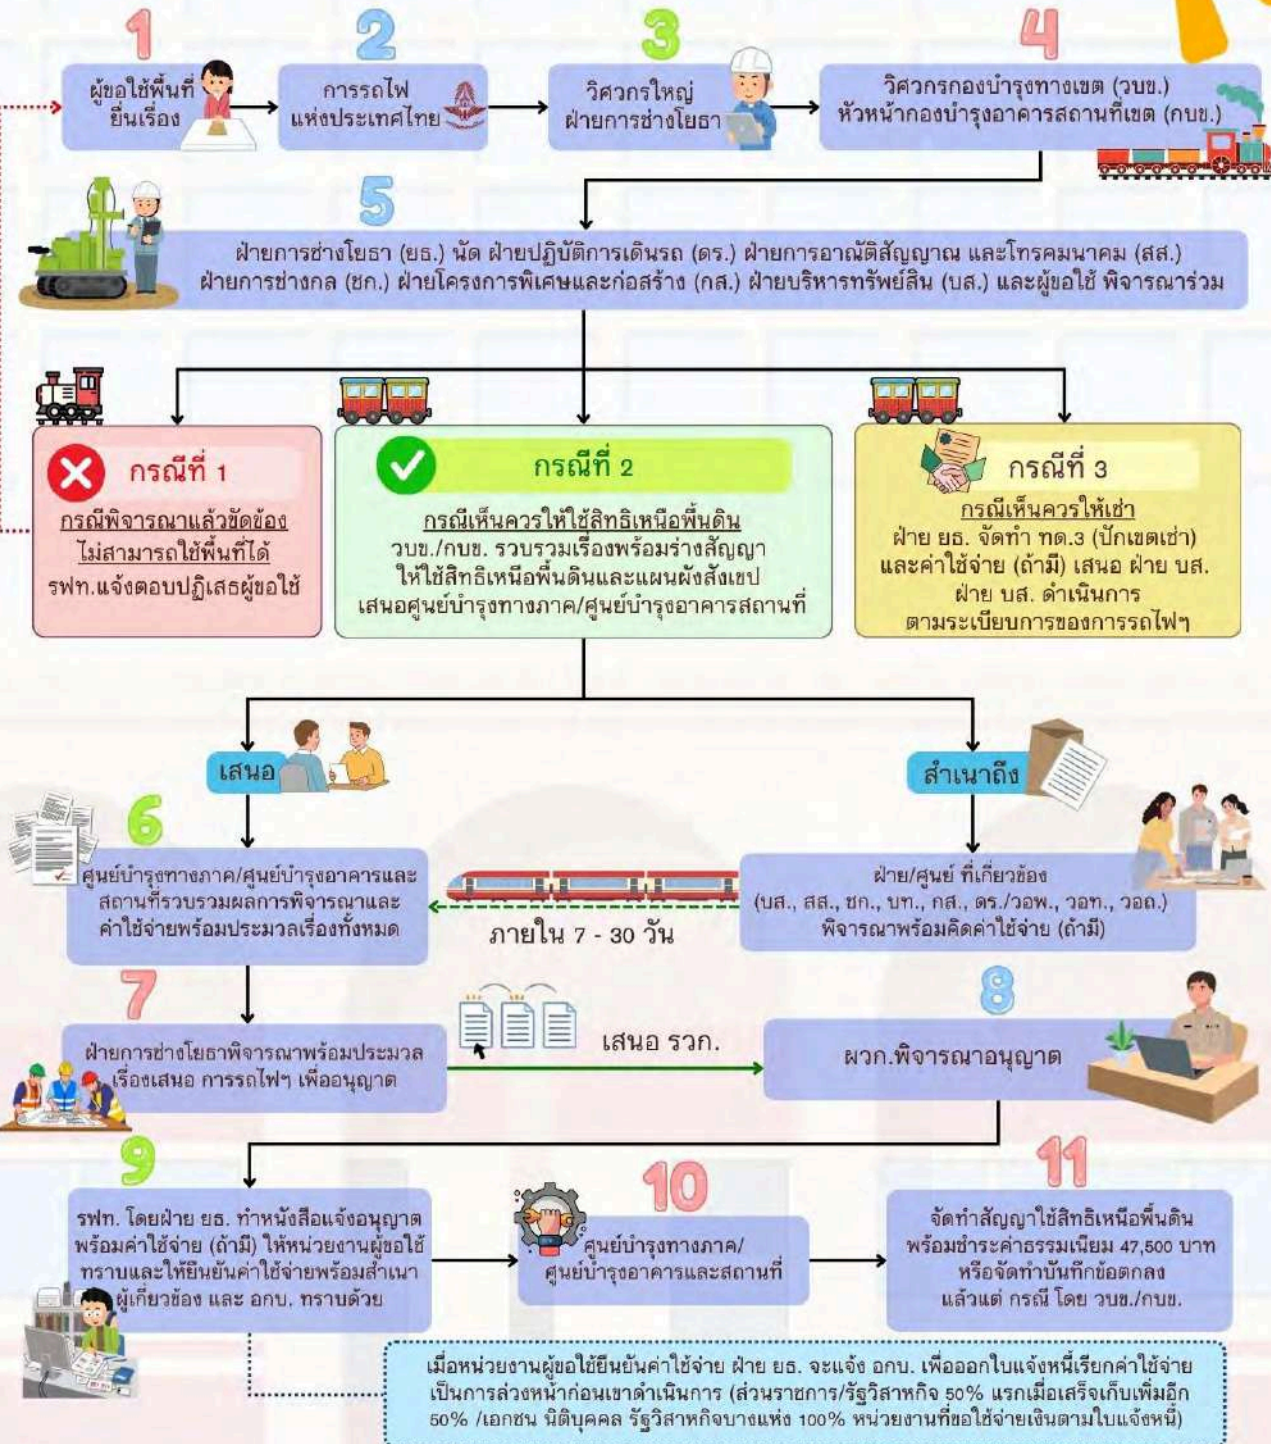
1
ผู้ขอใช้พื้นที่ยื่นเรื่อง

2
การรถไฟแห่งประเทศไทย

3
วิศวกรใหญ่ฝ่ายการช่างโยธา

4
วิศวกรกองบำรุงทางเขต (วบข.)
หัวหน้ากองบำรุงอาคารสถานที่เขต (กบข.)

5
ฝ่ายการช่างโยธา (ยธ.) นัด ฝ่ายปฏิบัติการเดินรถ (ดร.) ฝ่ายการอาณัติสัญญาณ และโทรคมนาคม (สส.) ฝ่ายการช่างกล (ชก.) ฝ่ายโครงการพิเศษและก่อสร้าง (กส.) ฝ่ายบริหารทรัพย์สิน (บส.) และผู้ขอใช้ พิจารณาร่วม

กรณีที่ 1
กรณีพิจารณาแล้วขัดข้อง ไม่สามารถใช้พื้นที่ได้
รฟท.แจ้งตอบปฏิเสธผู้ขอใช้

กรณีที่ 2
กรณีเห็นควรให้ใช้สิทธิเหนือพื้นดิน
วบข./กบข. รวบรวมเรื่องพร้อมร่างสัญญาให้ใช้สิทธิเหนือพื้นดินและแผนผังสังเขป เสนอศูนย์บำรุงทางภาค/ศูนย์บำรุงอาคารสถานที่

กรณีที่ 3
กรณีเห็นควรให้เช่า
ฝ่าย ยธ. จัดทำ ทด.3 (ปักเขตเช่า) และค่าใช้จ่าย (ถ้ามี) เสนอ ฝ่าย บส.
ฝ่าย บส. ดำเนินการตามระเบียบการของการรถไฟฯ

เสนอ

สำเนาถึง

6
ศูนย์บำรุงทางภาค/ศูนย์บำรุงอาคารและสถานที่รวบรวมผลการพิจารณาและค่าใช้จ่ายพร้อมประมวลเรื่องทั้งหมด

ภายใน 7 - 30 วัน

ฝ่าย/ศูนย์ ที่เกี่ยวข้อง
(บส., สส., ชก., บท., กส., ดร./วอพ., วอท., วอด.)
พิจารณาพร้อมคิดค่าใช้จ่าย (ถ้ามี)

7
ฝ่ายการช่างโยธาพิจารณาพร้อมประมวลเรื่องเสนอ การรถไฟฯ เพื่ออนุญาต

เสนอ รวก.

8
ผวก.พิจารณาอนุญาต

9
รฟท. โดยฝ่าย ยธ. ทำหนังสือแจ้งอนุญาต พร้อมค่าใช้จ่าย (ถ้ามี) ให้หน่วยงานผู้ขอใช้ทราบและให้ยืนยันค่าใช้จ่ายพร้อมสำเนาผู้เกี่ยวข้อง และ อกบ. ทราบด้วย

10
ศูนย์บำรุงทางภาค/ศูนย์บำรุงอาคารและสถานที่

11
จัดทำสัญญาใช้สิทธิเหนือพื้นดิน พร้อมชำระค่าธรรมเนียม 47,500 บาท หรือจัดทำบันทึกข้อตกลง แล้วแต่ กรณี โดย วบข./กบข.

เมื่อหน่วยงานผู้ขอใช้ยืนยันค่าใช้จ่าย ฝ่าย ยธ. จะแจ้ง อกบ. เพื่อออกใบแจ้งหนี้เรียกค่าใช้จ่ายเป็นการล่วงหน้าก่อนเขาดำเนินการ (ส่วนราชการ/รัฐวิสาหกิจ 50% แรกเมื่อเสร็จเก็บเพิ่มอีก 50% /เอกชน นิติบุคคล รัฐวิสาหกิจบางแห่ง 100% หน่วยงานที่ขอใช้จ่ายเงินตามใบแจ้งหนี้)